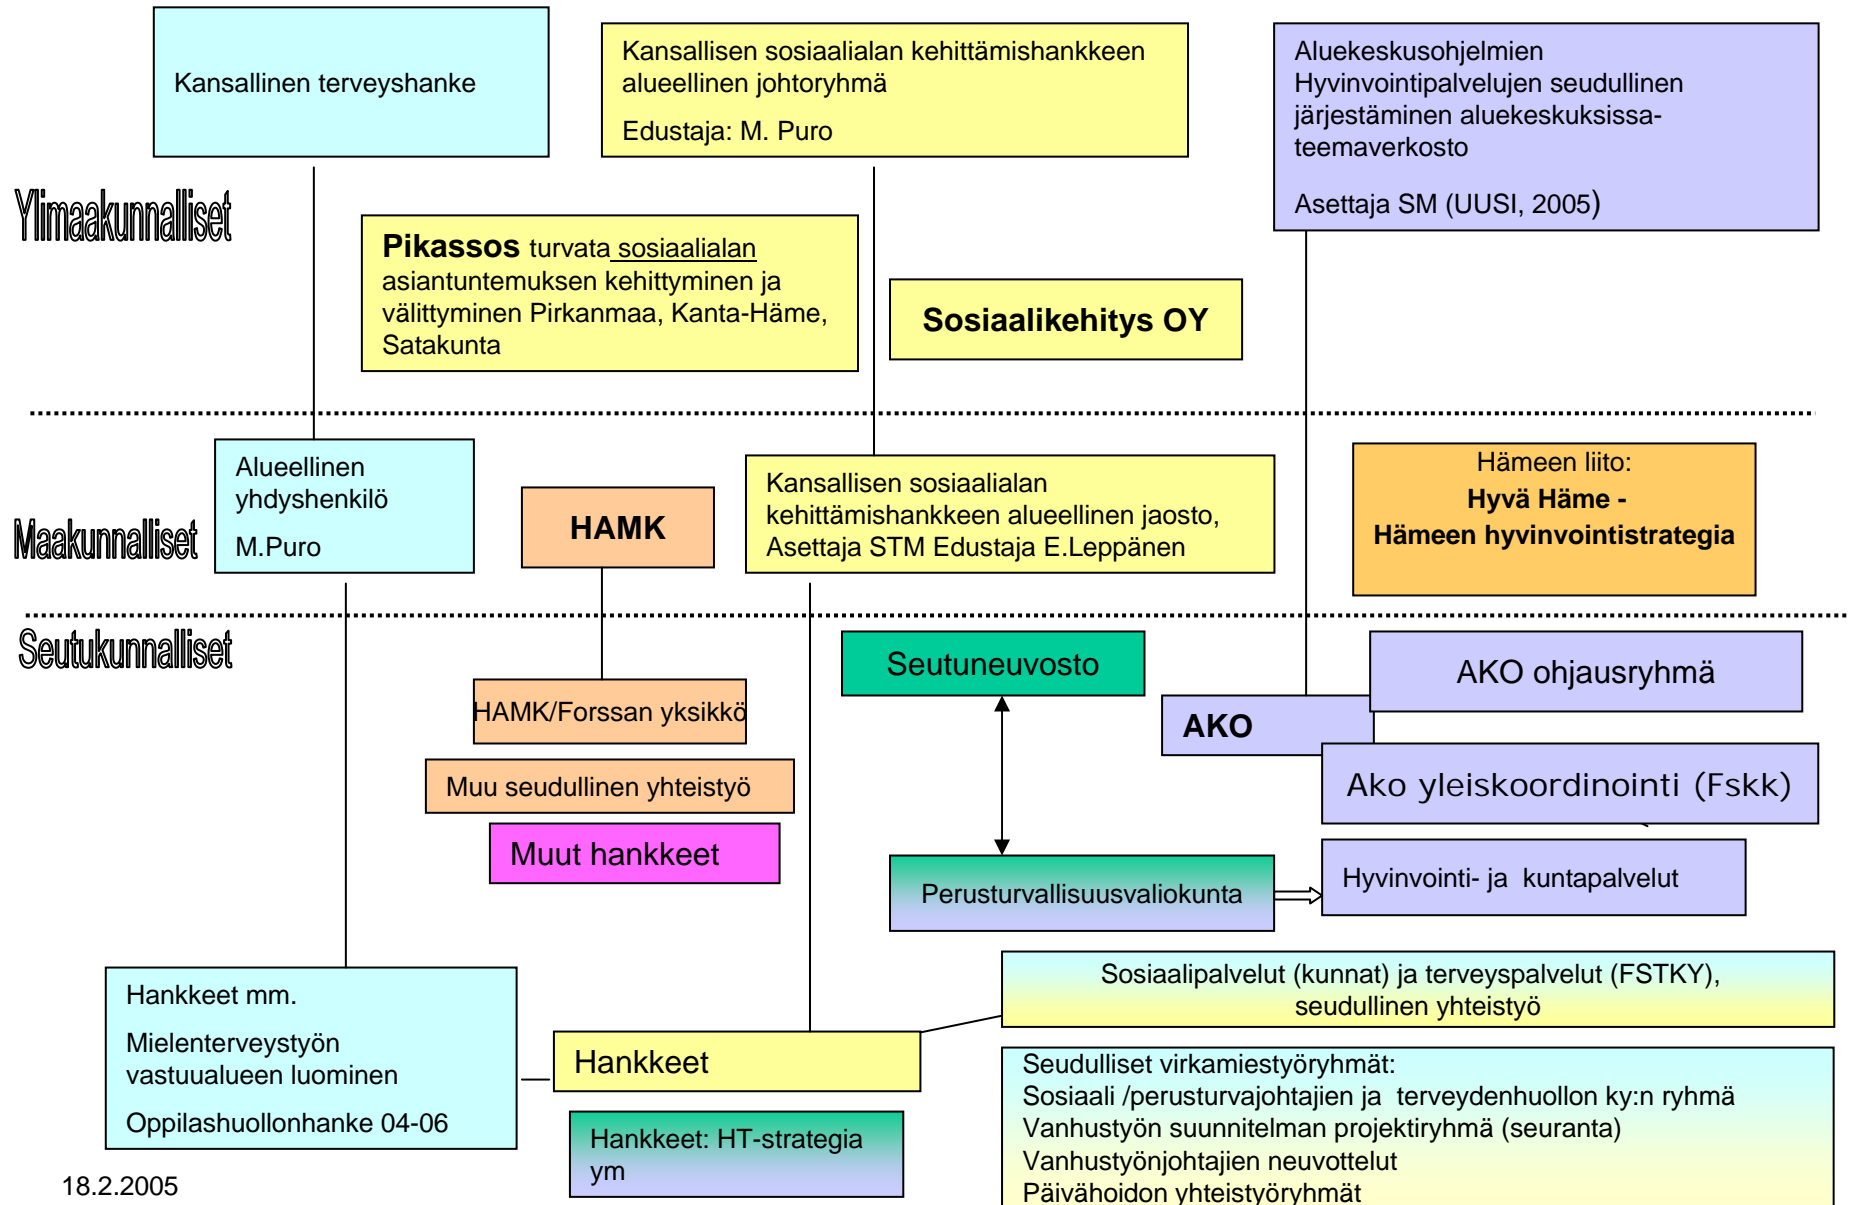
Kansallinen terveyshanke

Kansallisen sosiaalialan kehittämishankkeen alueellinen johtoryhmä

Edustaja: M. Puro

Aluekeskusohjelmien Hyvinvointipalvelujen seudullinen järjestäminen aluekeskuksissa-teemaverkosto

Asettaja SM (UUSI, 2005)

Ylimaakunnalliset

Pikassos turvata sosiaalialan asiantuntemuksen kehittyminen ja välittyminen Pirkanmaa, Kanta-Häme, Satakunta

Sosiaalikehitys OY

Maakunnalliset

Alueellinen yhdyshenkilö

M.Puro

HAMK

Kansallisen sosiaalialan kehittämishankkeen alueellinen jaosto, Asettaja STM Edustaja E.Leppänen

Hämeen liito:
Hyvä Häme -
Hämeen hyvinvointistrategia

Seutukunnalliset

Seutuneuvosto

AKO ohjausryhmä

HAMK/Forssan yksikkö

AKO

Muu seudullinen yhteistyö

Ako yleiskoordinointi (Fskk)

Muut hankkeet

Perusturvallisuusvaliokunta

Hyvinvointi- ja kuntapalvelut

Sosiaalipalvelut (kunnat) ja terveyspalvelut (FSTKY), seudullinen yhteistyö

Hankkeet mm.

Mielenterveystyön vastuualueen luominen

Oppilashuollonhanke 04-06

Hankkeet

Seudulliset virkamiestyöryhmät:
Sosiaali /perusturvajohtajien ja terveydenhuollon ky:n ryhmä
Vanhustyön suunnitelman projektiryhmä (seuranta)
Vanhustyönjohtajien neuvottelut
Päivähoidon yhteistyöryhmät

Hankkeet: HT-strategia ym

18.2.2005